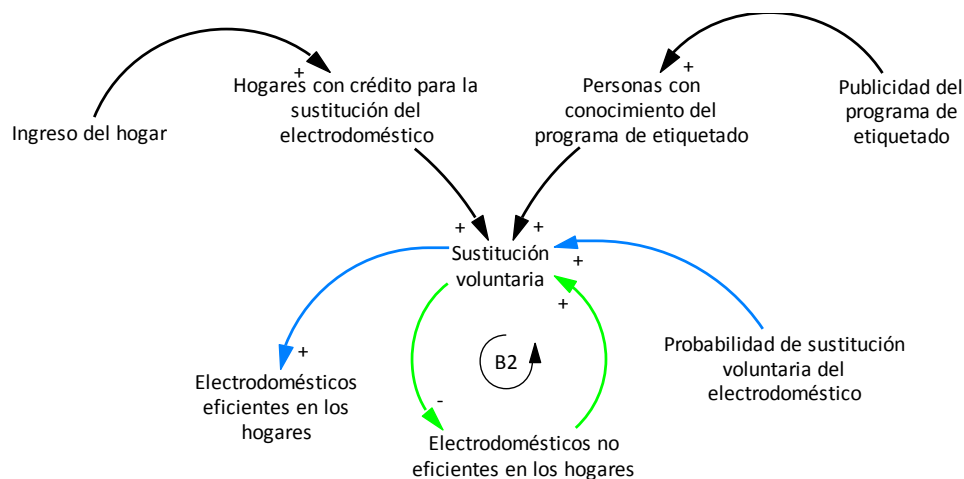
Ingreso del hogar

+

Hogares con crédito para la sustitución del electrodoméstico

+

Personas con conocimiento del programa de etiquetado

Publicidad del programa de etiquetado

+

+

Sustitución voluntaria

+

+

+

Electrodomésticos eficientes en los hogares

B2

-

Electrodomésticos no eficientes en los hogares

Probabilidad de sustitución voluntaria del electrodoméstico